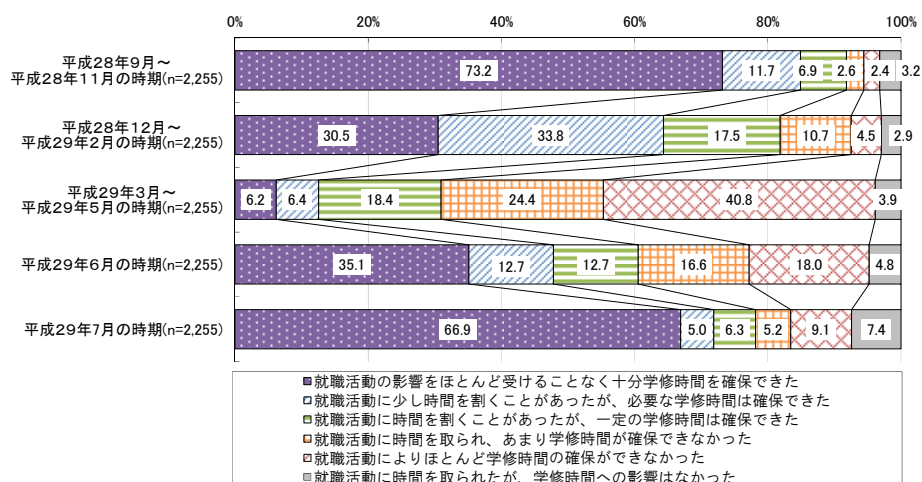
0% 20% 40% 60% 80% 100%

平成28年9月～平成28年11月の時期(n=2,255)
73.2 | 11.7 | 6.9 | 2.6 | 2.4 | 3.2

平成28年12月～平成29年2月の時期(n=2,255)
30.5 | 33.8 | 17.5 | 10.7 | 4.5 | 2.9

平成29年3月～平成29年5月の時期(n=2,255)
6.2 | 6.4 | 18.4 | 24.4 | 40.8 | 3.9

平成29年6月の時期(n=2,255)
35.1 | 12.7 | 12.7 | 16.6 | 18.0 | 4.8

平成29年7月の時期(n=2,255)
66.9 | 5.0 | 6.3 | 5.2 | 9.1 | 7.4

就職活動の影響をほとんど受けることなく十分学修時間を確保できた
就職活動に少し時間を割くことがあったが、必要な学修時間は確保できた
就職活動に時間を割くことがあったが、一定の学修時間は確保できた
就職活動に時間を取られ、あまり学修時間が確保できなかった
就職活動によりほとんど学修時間の確保ができなかった
就職活動に時間を取られたが、学修時間への影響はなかった